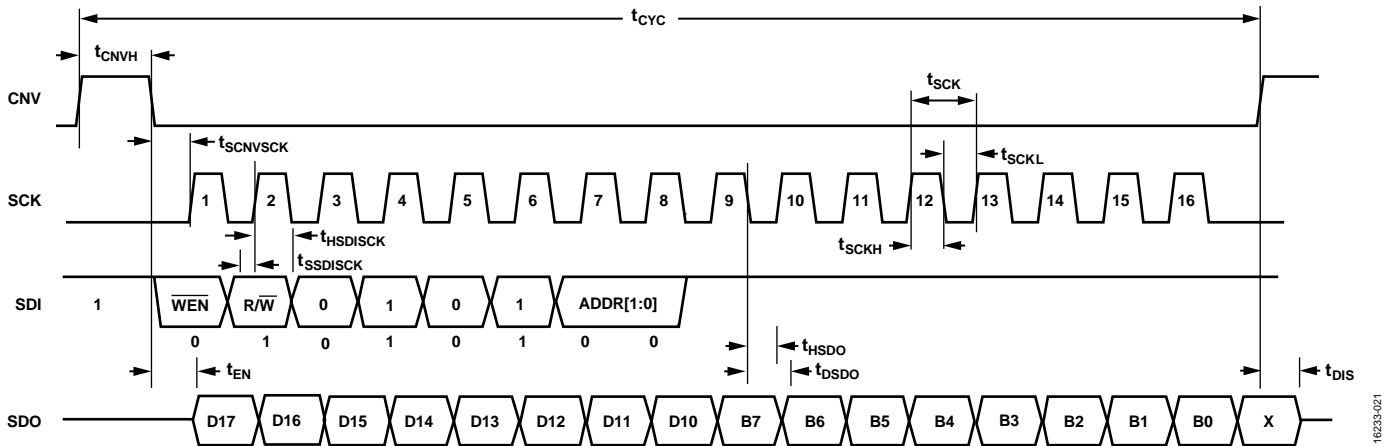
$t_{CYC}$

$t_{CNVH}$

CNV

$t_{SCK}$

$t_{SCNVSCK}$

$t_{SCKL}$

SCK

1 2 3 4 5 6 7 8 9 10 11 12 13 14 15 16

$t_{HSDISCK}$

$t_{SCKH}$

$t_{SSDISCK}$

SDI

1

$\overline{WEN}$

R/$\overline{W}$

0 1 0 1 ADDR[1:0]

0 1 0 1 0 1 0 0

$t_{HSDO}$

$t_{EN}$

$t_{DSDO}$

$t_{DIS}$

SDO

D17 D16 D15 D14 D13 D12 D11 D10 B7 B6 B5 B4 B3 B2 B1 B0 X

16233-021